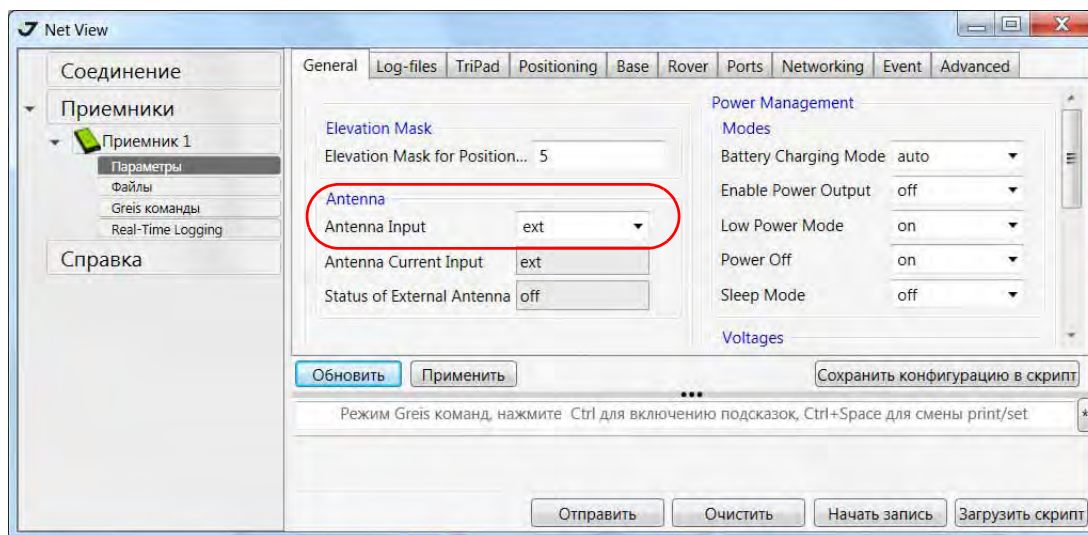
Net View

Соединение
Приемники
Приемник 1
Параметры
Файлы
Greis команды
Real-Time Logging
Справка

General | Log-files | TriPad | Positioning | Base | Rover | Ports | Networking | Event | Advanced

Elevation Mask
Elevation Mask for Position... 5

Antenna
Antenna Input ext
Antenna Current Input ext
Status of External Antenna off

Power Management
Modes
Battery Charging Mode auto
Enable Power Output off
Low Power Mode on
Power Off on
Sleep Mode off
Voltages

Обновить
Применить
Сохранить конфигурацию в скрипт

Режим Greis команд, нажмите Ctrl для включению подсказок, Ctrl+Space для смены print/set

Отправить
Очистить
Начать запись
Загрузить скрипт